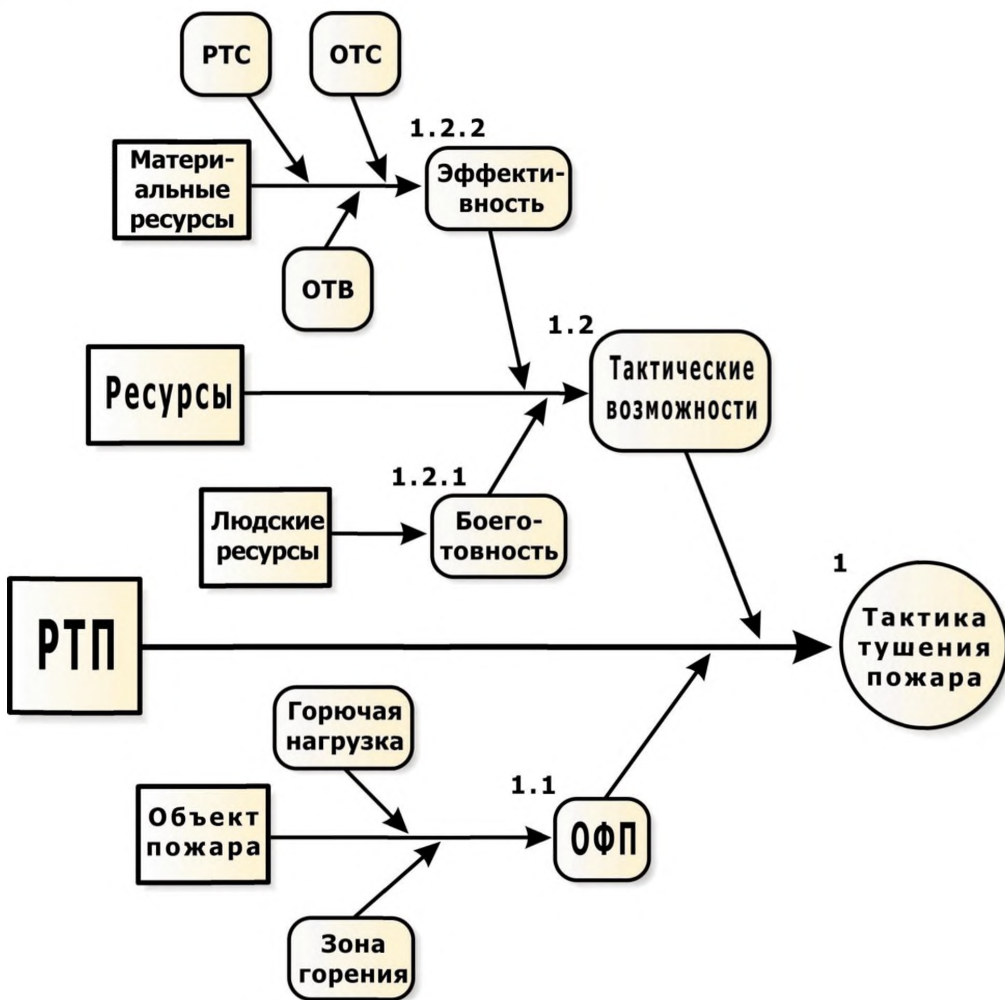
РТС

ОТС

1.2.2

Материальные ресурсы

Эффективность

ОТВ

1.2

Ресурсы

Тактические возможности

1.2.1

Людские ресурсы

Боеготовность

1

РТП

Тактика тушения пожара

Горючая нагрузка

1.1

Объект пожара

ОФП

Зона горения